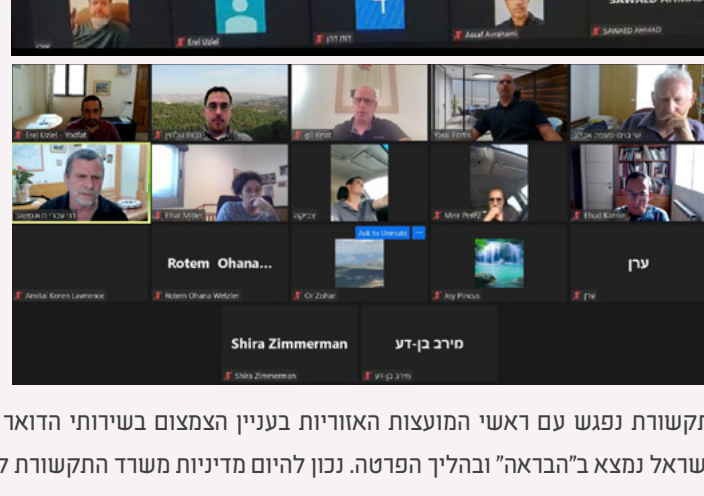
Erel Uziel
דוח דהן
Assaf Avrahami
SAWAED AHMAD
Erel Uziel - Yodfat
gil Amit
Yossi Fortis
Elhat Miller
Meir Peretz
Ehud Kamen
Ask to Unmute
Rotem Ohana...
ערן
Amital Koren Lawrence
Rotem Ohana Wetzler
Or Zohar
Joy Pincus
ערן
Shira Zimmerman
מירב בן-דע
Shira Zimmerman
מירב בן-דע

תקשורת נפגש עם ראשי המועצות האזוריות בעניין הצמצום בשירותי הדואר
שראל נמצא ב"הבראה" ובהליך הפרטה. נכון להיום מדיניות משרד התקשורת ל